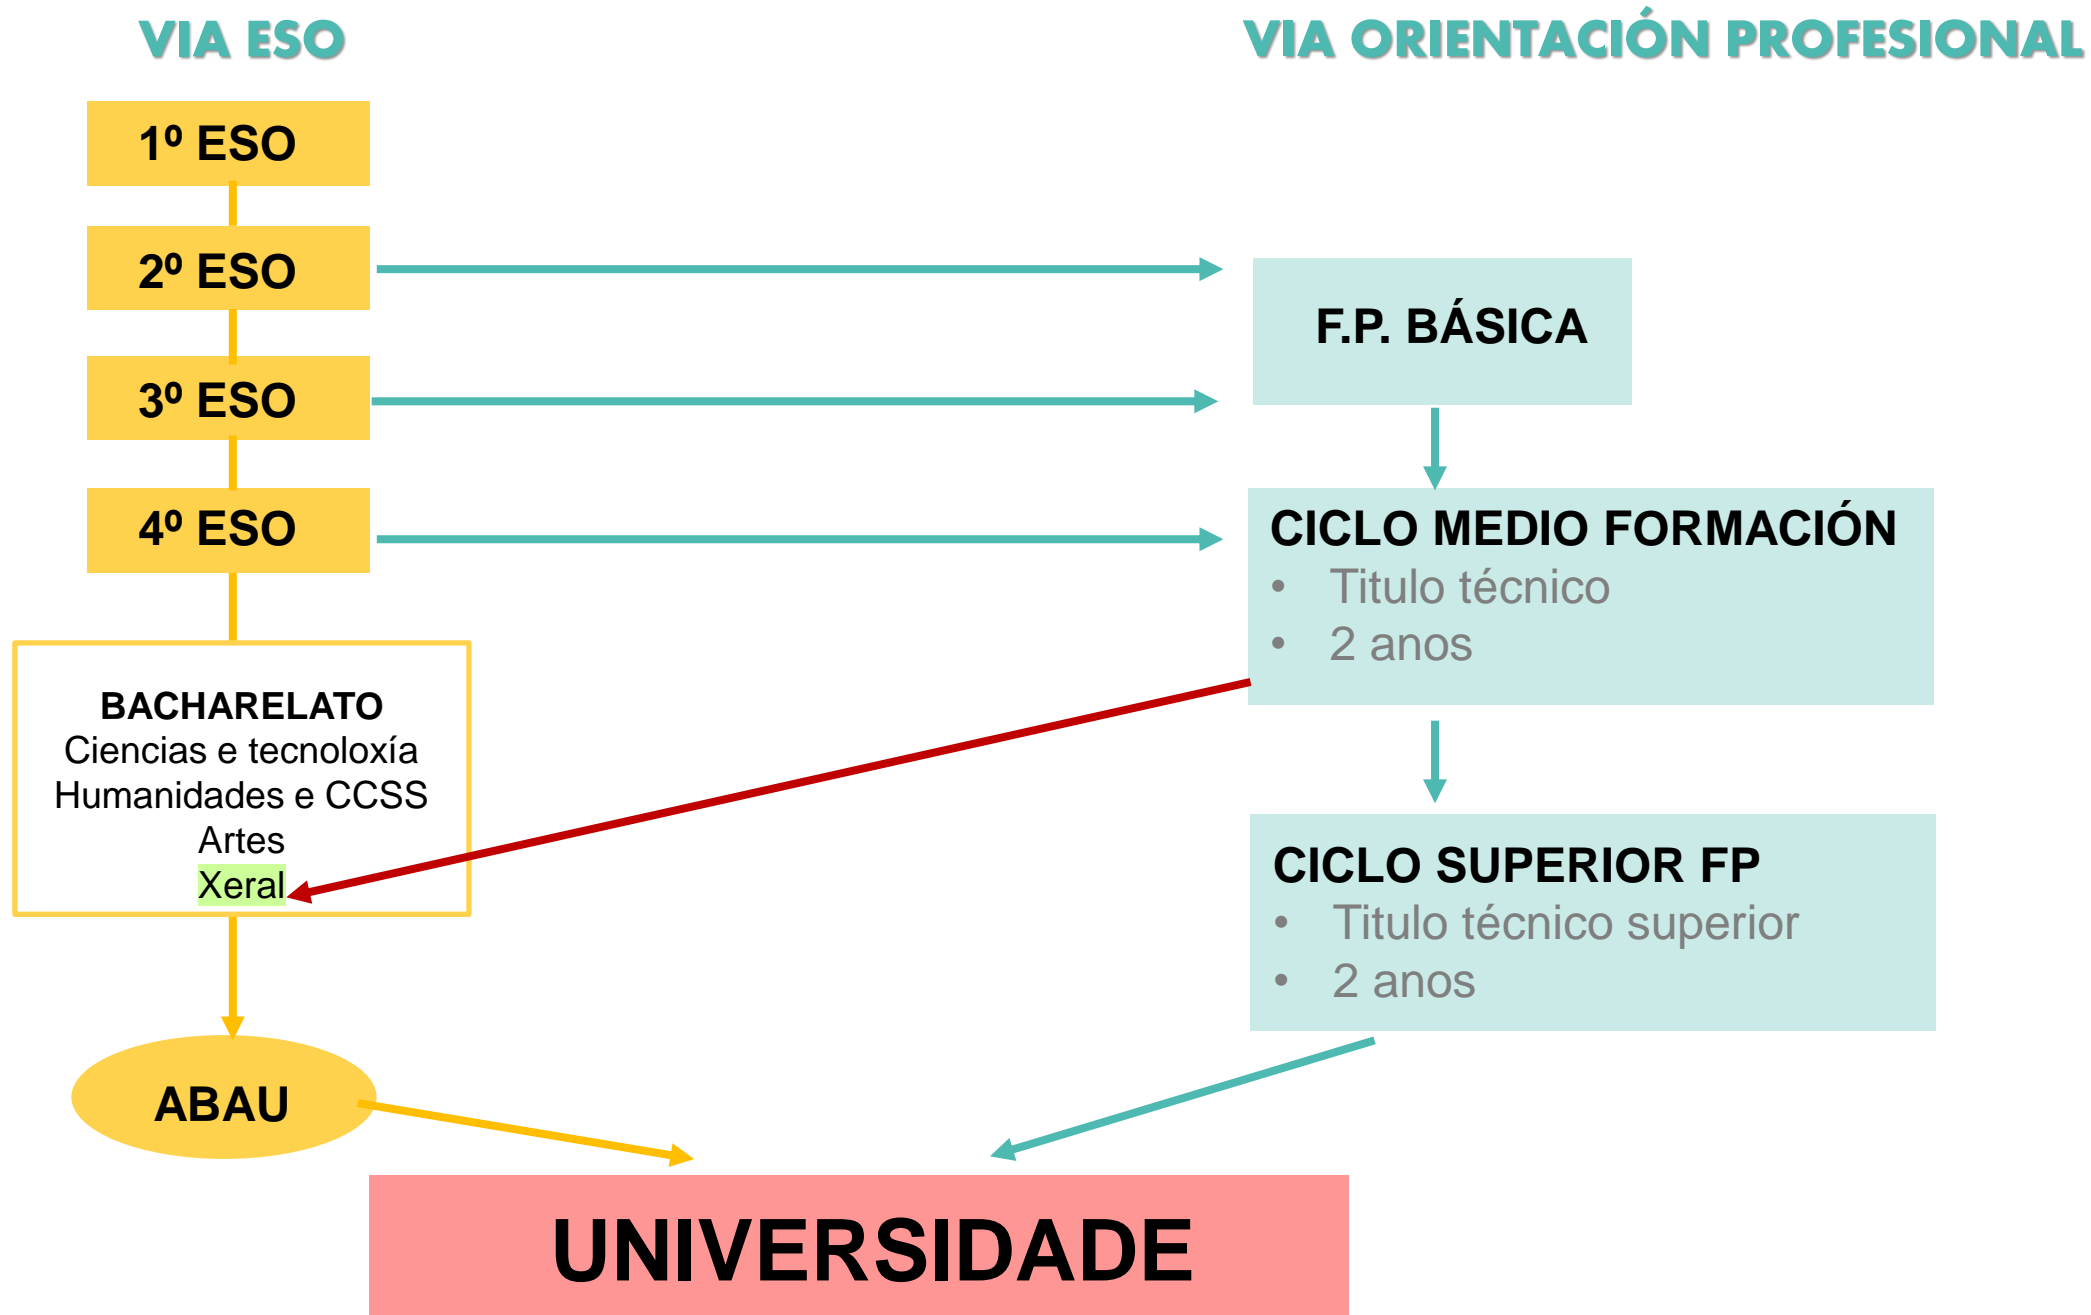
VIA ESO

VIA ORIENTACIÓN PROFESIONAL

1º ESO

2º ESO

3º ESO

4º ESO

F.P. BÁSICA

CICLO MEDIO FORMACIÓN
• Titulo técnico
• 2 anos

BACHARELATO
Ciencias e tecnoloxía
Humanidades e CCSS
Artes
Xeral

CICLO SUPERIOR FP
• Titulo técnico superior
• 2 anos

ABAU

UNIVERSIDADE